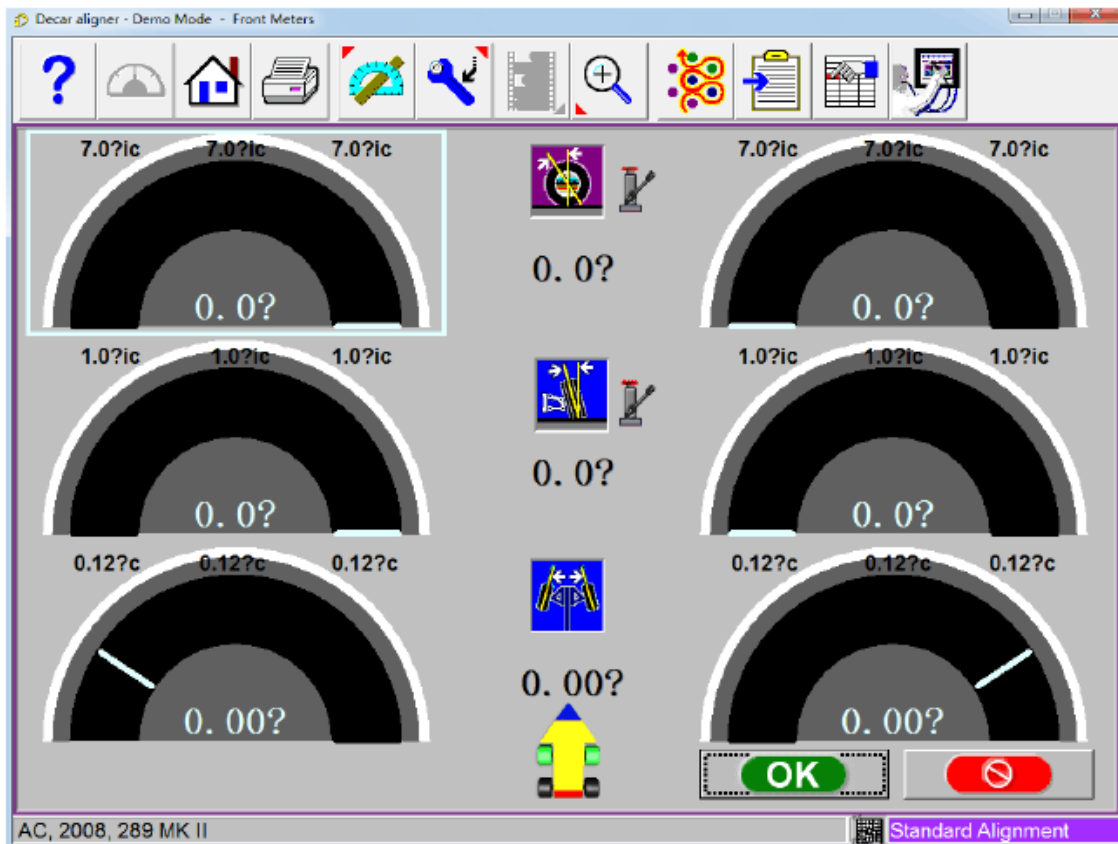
Decar aligner - Demo Mode - Front Meters

7.0?ic 7.0?ic 7.0?ic

0. 0?

0. 0?

7.0?ic 7.0?ic 7.0?ic

0. 0?

1.0?ic 1.0?ic 1.0?ic

0. 0?

0. 0?

1.0?ic 1.0?ic 1.0?ic

0. 0?

0.12?c 0.12?c 0.12?c

0. 00?

0. 00?

0.12?c 0.12?c 0.12?c

0. 00?

OK

AC, 2008, 289 MK II

Standard Alignment